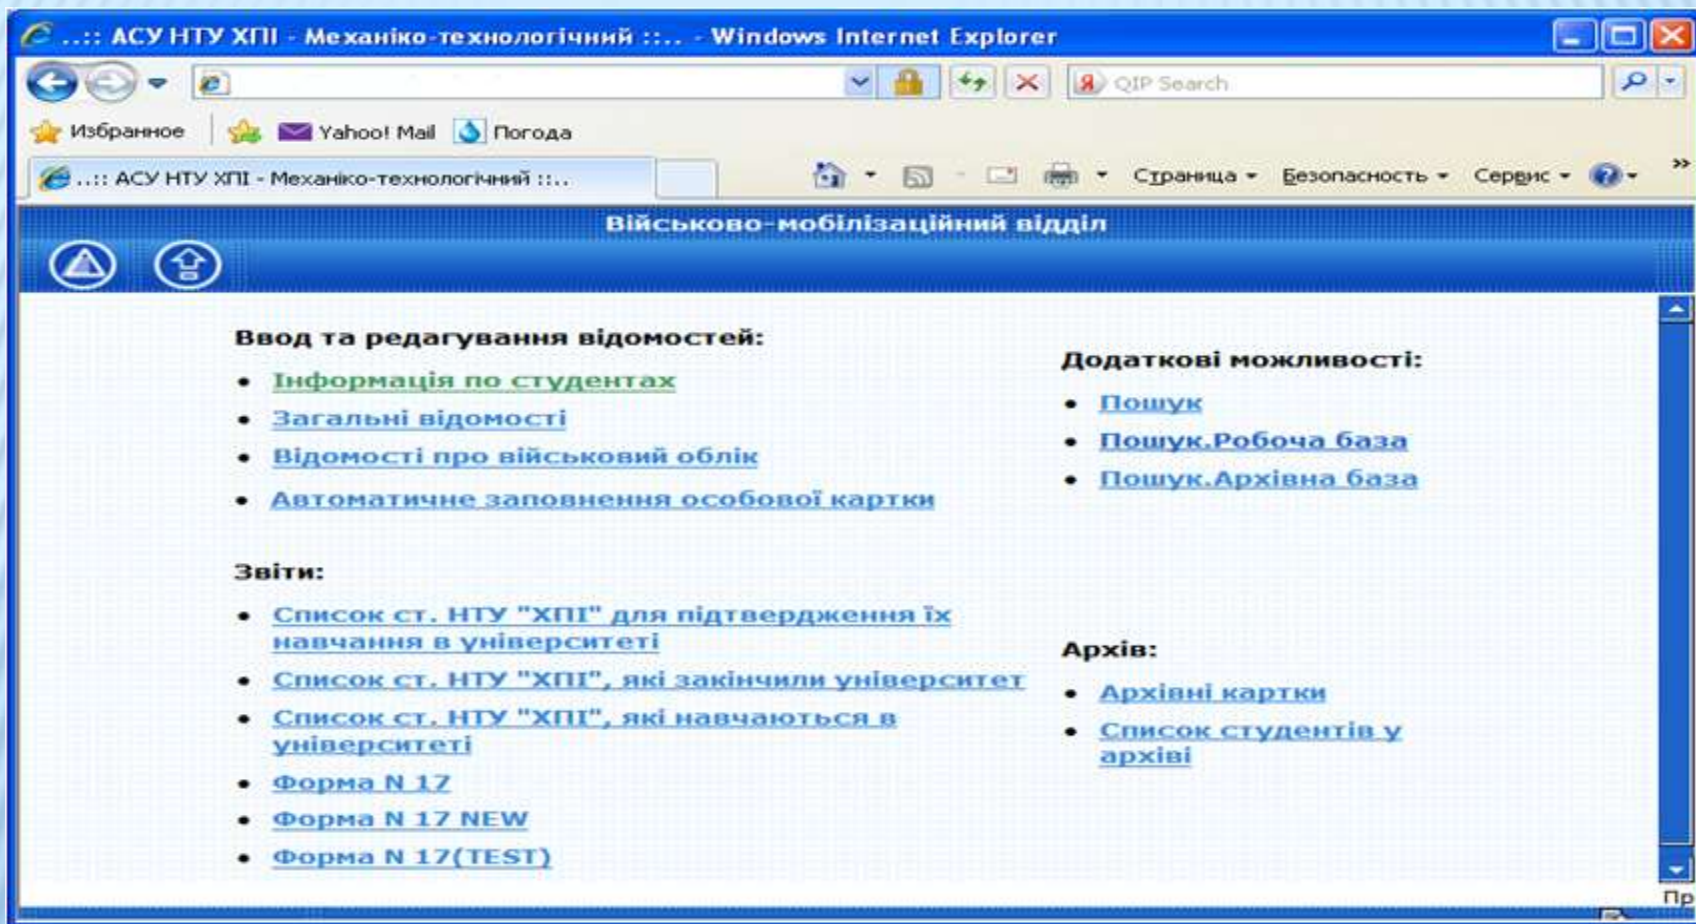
..:: АСУ НТУ ХПІ - Механіко-технологічний ::.. - Windows Internet Explorer

QIP Search

Избранное Yahoo! Mail Погода

..:: АСУ НТУ ХПІ - Механіко-технологічний ::..

Страница Безопасность Сервис

Військово-мобілізаційний відділ

Ввод та редагування відомостей:

- Інформація по студентах
- Загальні відомості
- Відомості про військовий облік
- Автоматичне заповнення особової картки

Звіти:

- Список ст. НТУ "ХПІ" для підтвердження їх навчання в університеті
- Список ст. НТУ "ХПІ", які закінчили університет
- Список ст. НТУ "ХПІ", які навчаються в університеті
- Форма N 17
- Форма N 17 NEW
- Форма N 17(TEST)

Додаткові можливості:

- Пошук
- Пошук.Робоча база
- Пошук.Архівна база

Архів:

- Архівні картки
- Список студентів у архіві

Пр